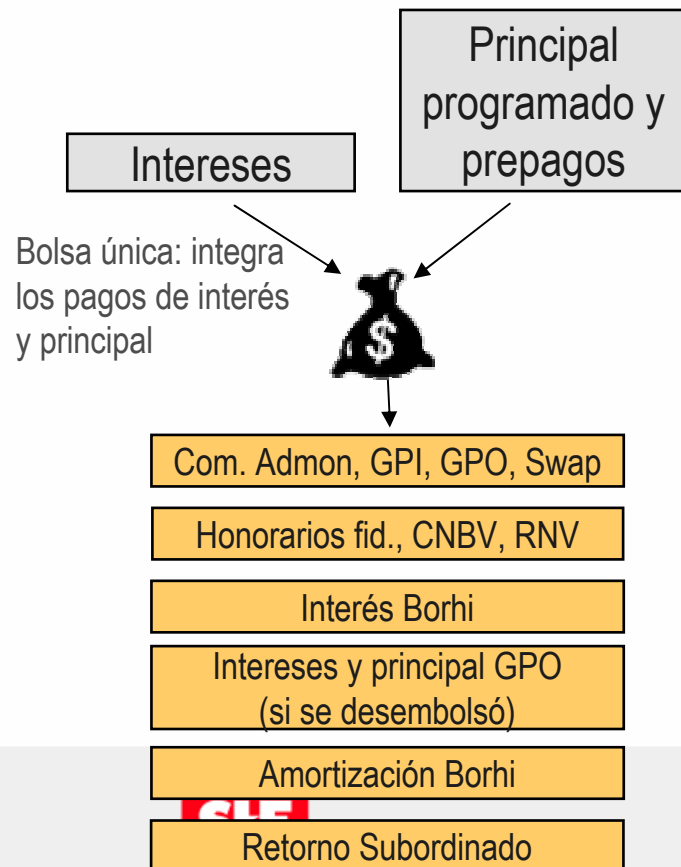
Principal programado y prepagos

Intereses

Bolsa única: integra los pagos de interés y principal

$

Com. Admon, GPI, GPO, Swap

Honorarios fid., CNBV, RNV

Interés Borhi

Intereses y principal GPO (si se desembolsó)

Amortización Borhi

Retorno Subordinado